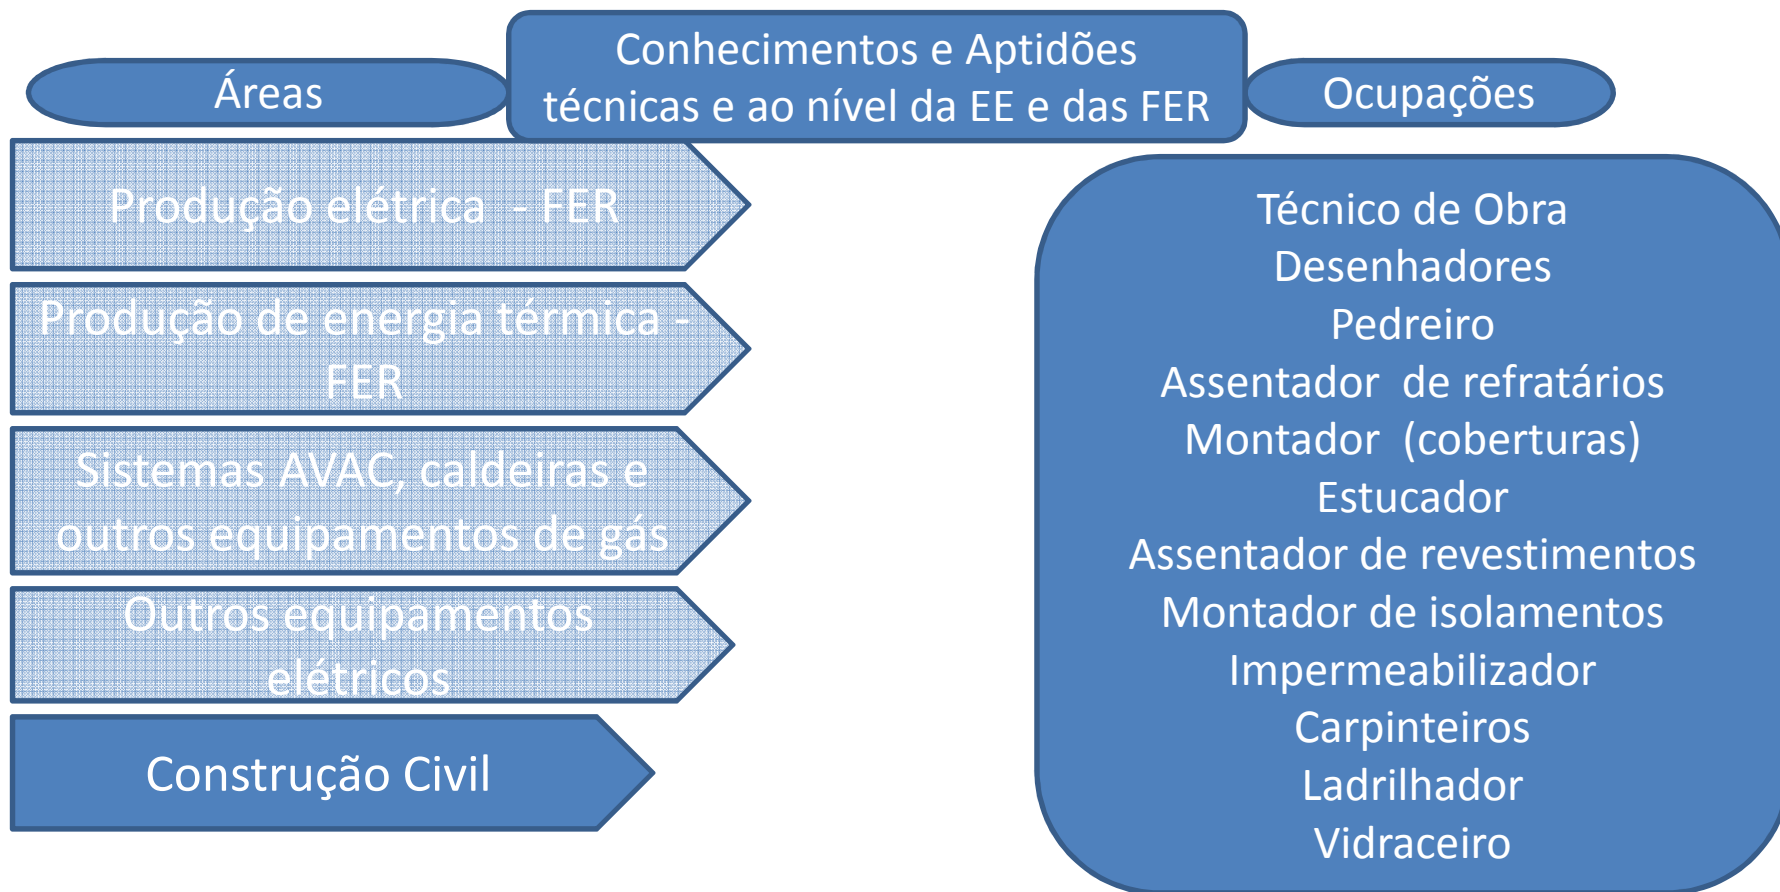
Áreas

Conhecimentos e Aptidões técnicas e ao nível da EE e das FER

Ocupações

Produção elétrica - FER

Produção de energia térmica - FER

Sistemas AVAC, caldeiras e outros equipamentos de gás

Outros equipamentos elétricos

Construção Civil

Técnico de Obra
Desenhadores
Pedreiro
Assentador de refratários
Montador (coberturas)
Estucador
Assentador de revestimentos
Montador de isolamentos
Impermeabilizador
Carpinteiros
Ladrilhador
Vidraceiro